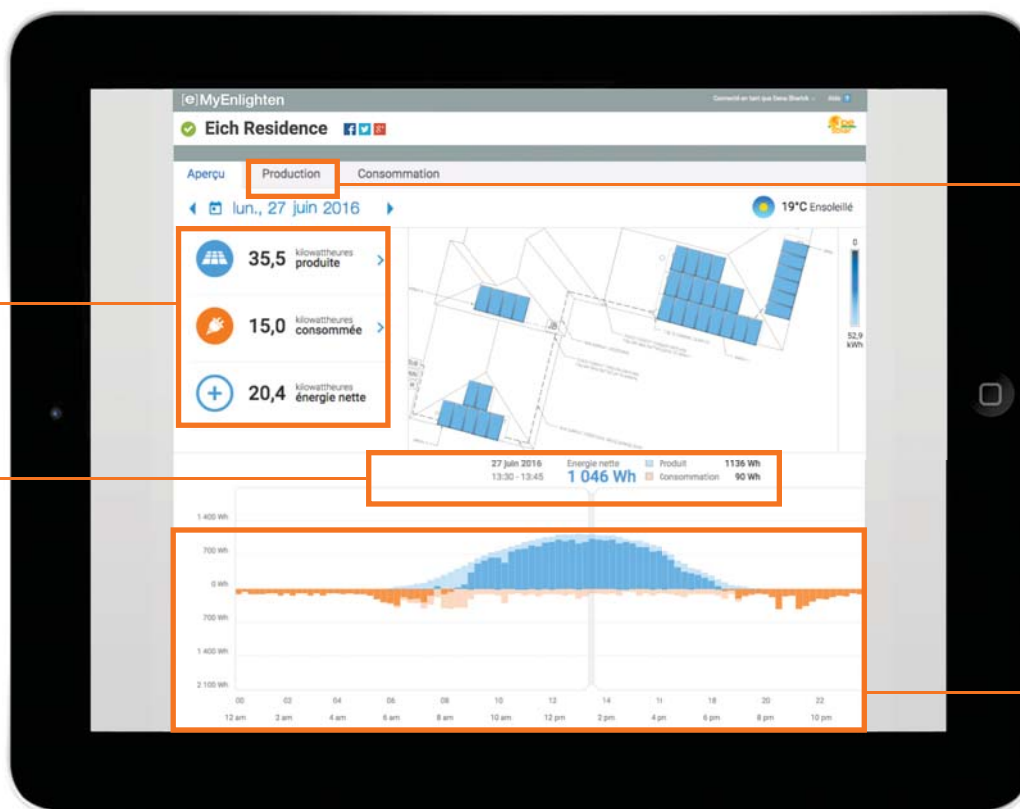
[e]MyEnlighten

Connecté en tant que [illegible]   Aide

Eich Residence

Aperçu   Production   Consommation

lun., 27 juin 2016

19°C Ensoleillé

35,5 kilowattheures produite

15,0 kilowattheures consommée

20,4 kilowattheures énergie nette

0

52,9 kWh

27 juin 2016 13:30 - 13:45   Énergie nette 1 046 Wh   Produit 1136 Wh   Consommation 90 Wh

1 400 Wh
700 Wh
0 Wh
700 Wh
1 400 Wh
2 100 Wh

00 02 04 06 08 10 12 14 16 18 20 22
12 am 2 am 4 am 6 am 8 am 10 am 12 pm 2 pm 4 pm 6 pm 8 pm 10 pm